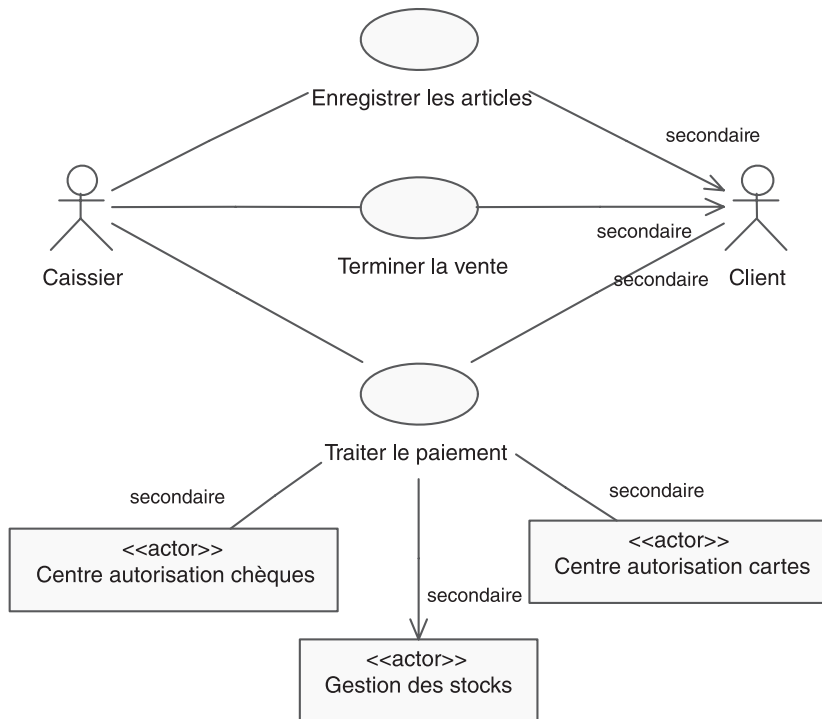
Enregistrer les articles

secondaire

Caissier

Terminer la vente

secondaire

secondaire

Client

Traiter le paiement

secondaire

secondaire

<<actor>>
Centre autorisation chèques

secondaire

<<actor>>
Centre autorisation cartes

<<actor>>
Gestion des stocks